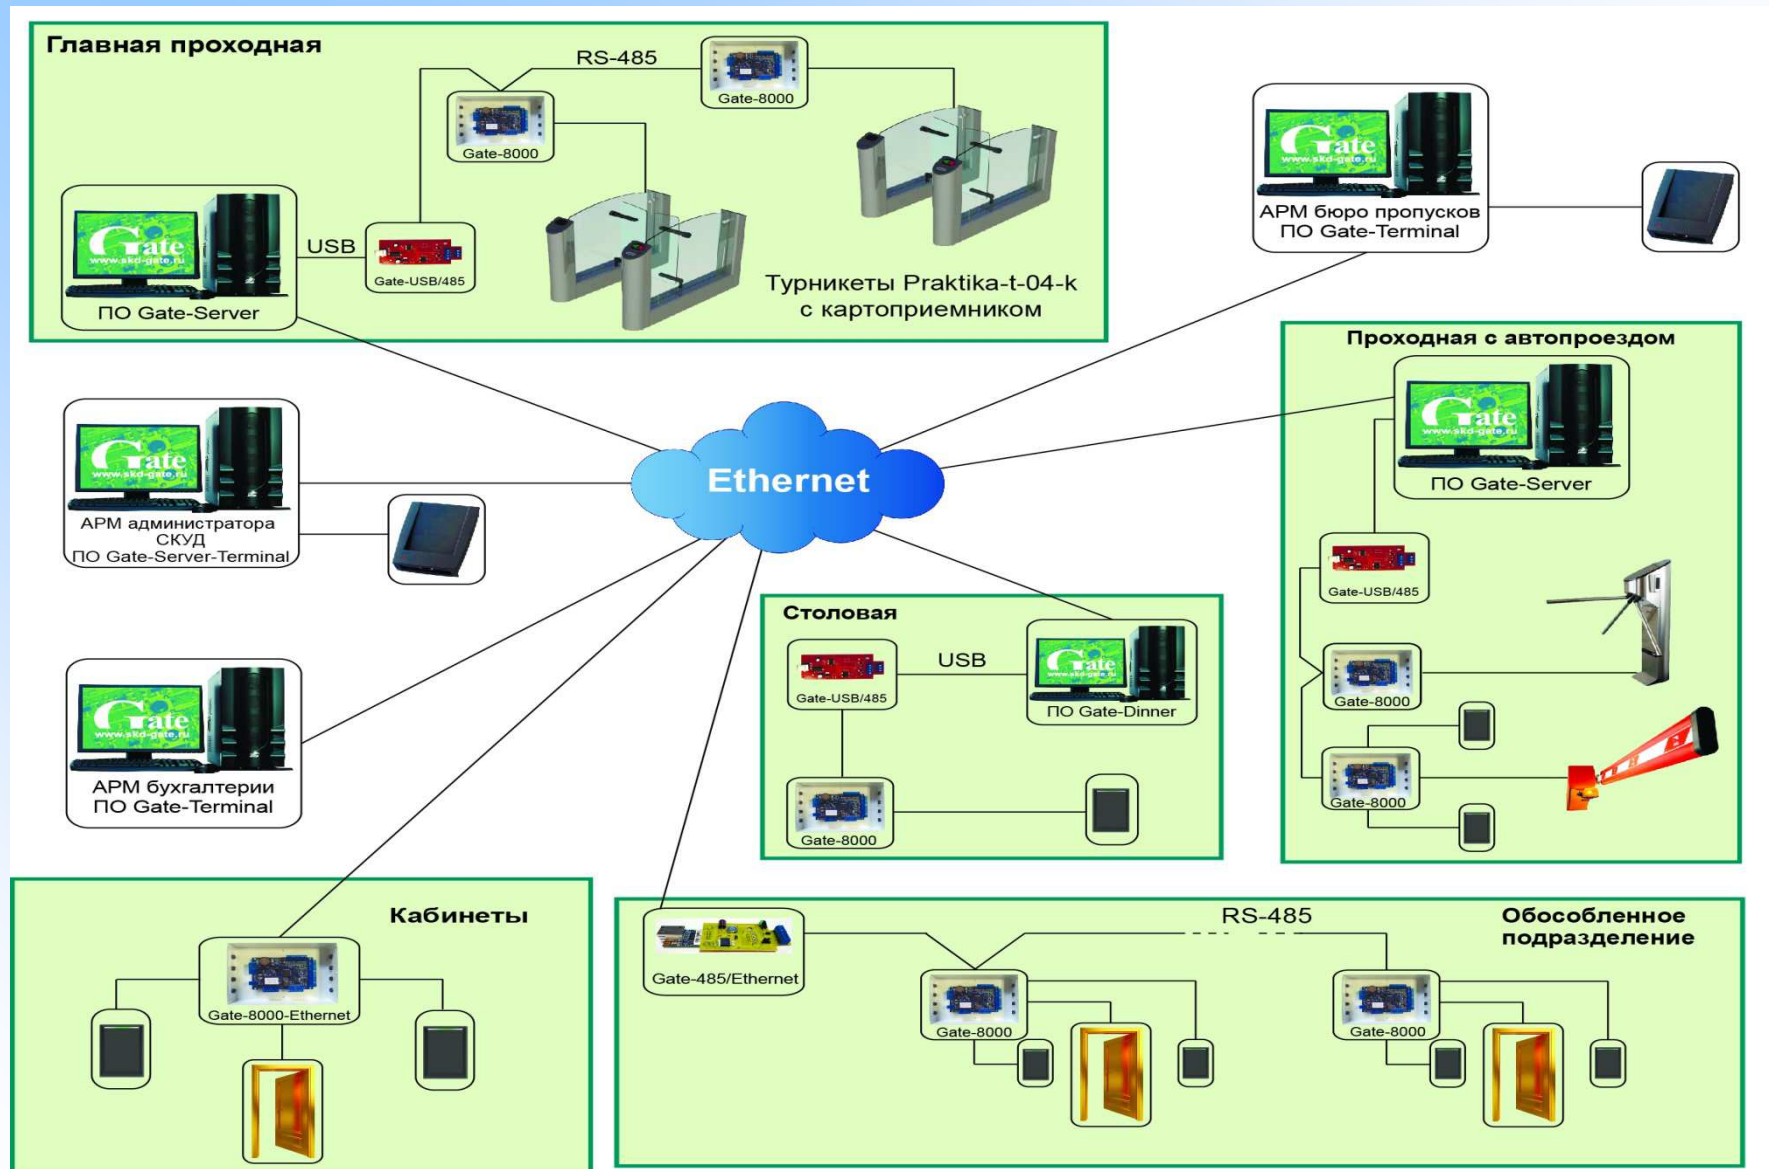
Главная проходная

RS-485

Gate-8000

Gate-8000

USB

Gate-USB/485

ПО Gate-Server

Турникеты Praktika-t-04-k с картоприемником

Gate www.skd-gate.ru

АРМ бюро пропусков
ПО Gate-Terminal

Проходная с автопроездом

ПО Gate-Server

Gate-USB/485

Gate-8000

Gate-8000

Ethernet

АРМ администратора СКУД
ПО Gate-Server-Terminal

АРМ бухгалтерии
ПО Gate-Terminal

Столовая

USB

Gate-USB/485

ПО Gate-Dinner

Gate-8000

Кабинеты

Gate-8000-Ethernet

RS-485

Обособленное подразделение

Gate-485/Ethernet

Gate-8000

Gate-8000